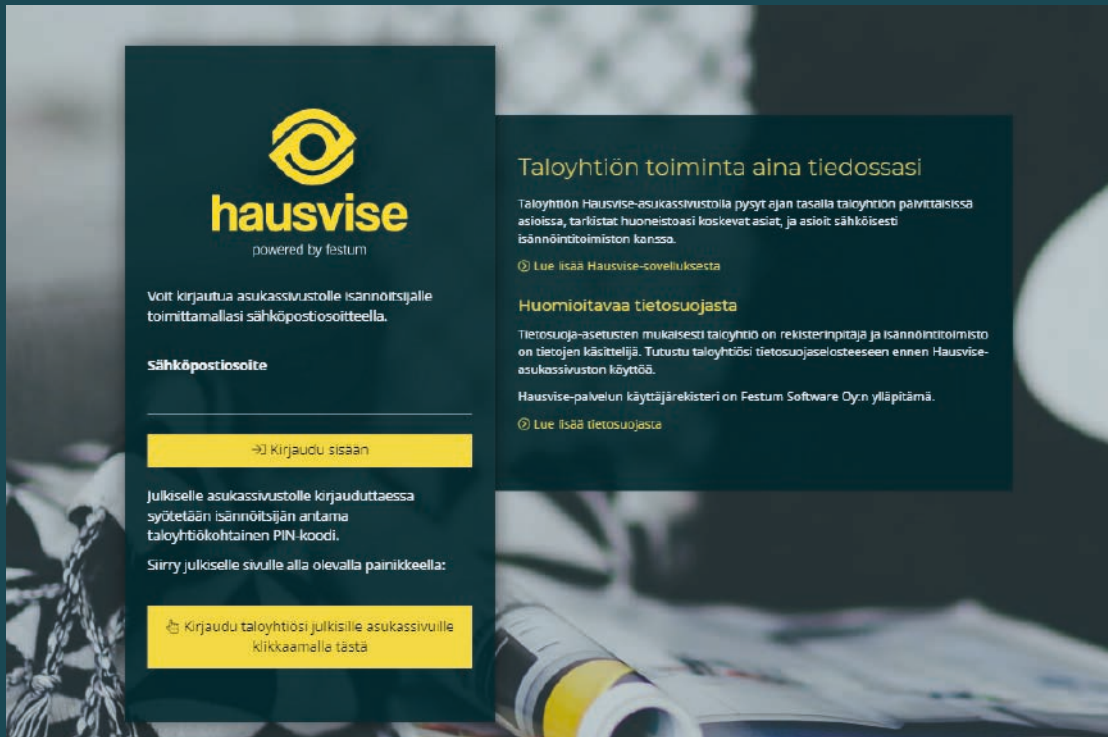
hausvise
powered by festum

Voit kirjautua asukassivustolle isännöitsijälle toimittamallasi sähköpostiosoitteella.

Sähköpostiosoite

Kirjaudu sisään

Julkiselle asukassivustolle kirjauduttaessa syötetään isännöitsijän antama taloyhtiökohtainen PIN-koodi.

Siirry julkiselle sivulle alla olevalla painikkeella:

Kirjaudu taloyhtiösi julkisille asukassivuille klikkaamalla tästä

Taloyhtiön toiminta aina tiedossasi

Taloyhtiön Hausvise-asukassivustolla pysyt ajan tasalla taloyhtiön päivittäisissä asioissa, tarkistat huoneistoasi koskevat asiat, ja asioit sähköisesti isännöintitoimiston kanssa.

Lue lisää Hausvise-sovelluksesta

Huomioitavaa tietosuojasta

Tietosuoja-asetusten mukaisesti taloyhtiö on rekisterinpitäjä ja isännöintitoimisto on tietojen käsittelijä. Tutustu taloyhtiösi tietosuojaselosteeseen ennen Hausvise-asukassivuston käyttöä.

Hausvise-palvelun käyttäjärekisteri on Festum Software Oy:n ylläpitämä.

Lue lisää tietosuojasta